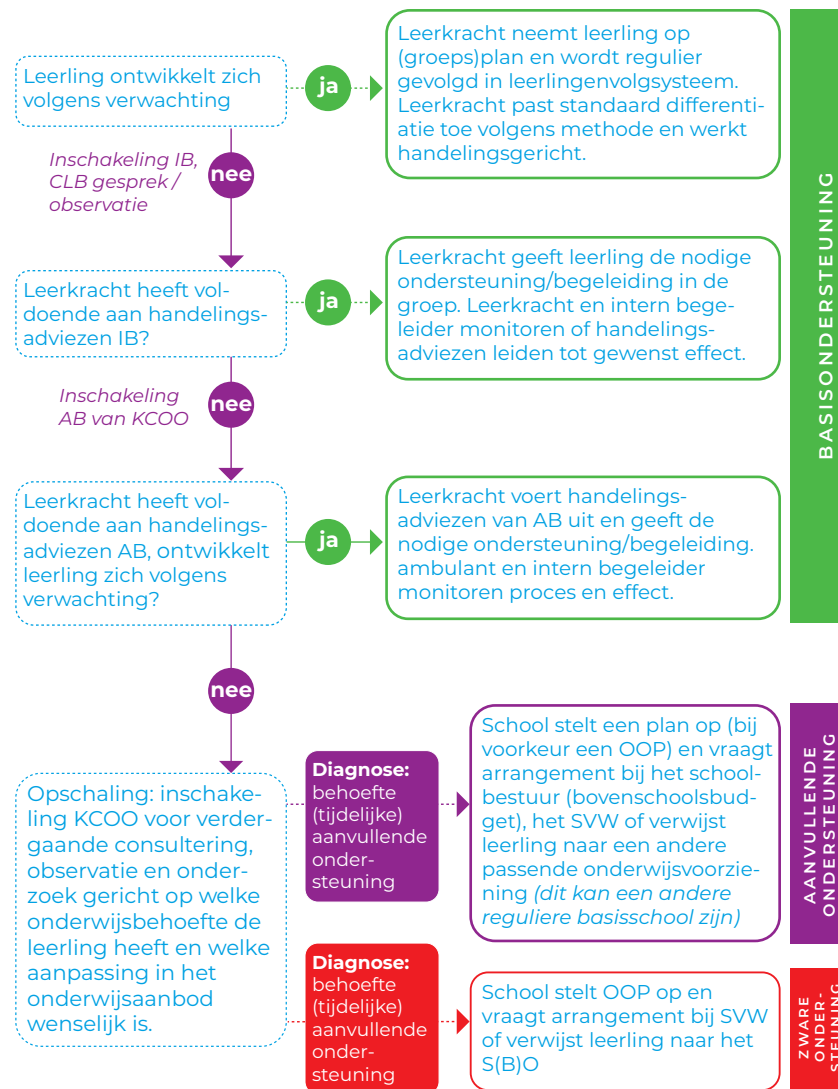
Leerling ontwikkelt zich volgens verwachting

ja

Leerkracht neemt leerling op (groeps)plan en wordt regulier gevolgd in leerlingenvolgsysteem. Leerkracht past standaard differentiatie toe volgens methode en werkt handelingsgericht.

BASISONDERSTEUNING

Inschakeling IB, CLB gesprek / observatie

nee

Leerkracht heeft voldoende aan handelingsadviezen IB?

ja

Leerkracht geeft leerling de nodige ondersteuning/begeleiding in de groep. Leerkracht en intern begeleider monitoren of handelingsadviezen leiden tot gewenst effect.

Inschakeling AB van KCOO

nee

Leerkracht heeft voldoende aan handelingsadviezen AB, ontwikkelt leerling zich volgens verwachting?

ja

Leerkracht voert handelingsadviezen van AB uit en geeft de nodige ondersteuning/begeleiding. ambulant en intern begeleider monitoren proces en effect.

nee

Opschaling: inschakeling KCOO voor verdergaande consultering, observatie en onderzoek gericht op welke onderwijsbehoefte de leerling heeft en welke aanpassing in het onderwijsaanbod wenselijk is.

Diagnose: behoefte (tijdelijke) aanvullende ondersteuning

School stelt een plan op (bij voorkeur een OOP) en vraagt arrangement bij het schoolbestuur (bovenschoolsbudget), het SVW of verwijst leerling naar een andere passende onderwijsvoorziening (dit kan een andere reguliere basisschool zijn)

AANVULLENDE ONDERSTEUNING

Diagnose: behoefte (tijdelijke) aanvullende ondersteuning

School stelt OOP op en vraagt arrangement bij SVW of verwijst leerling naar het S(B)O

ZWARE ONDERSTEUNING